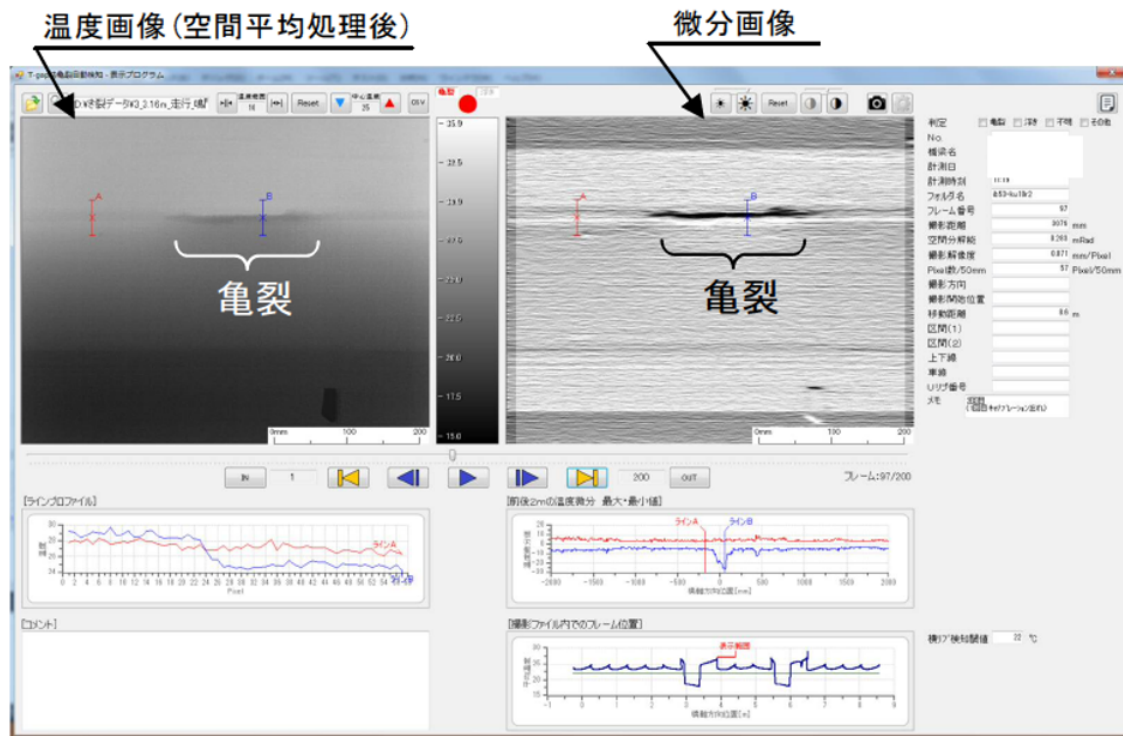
温度画像(空間平均処理後)

微分画像

T-pro亀裂自動検知 - 表示プログラム

D:¥亀裂データ¥3_3.16m_走行_1.bdf

温度範囲 16

Reset

中心温度 25

CSV

亀裂

Reset

35.9

33.5

31.9

27.6

23.9

22.5

20.0

17.5

15.0

A

B

亀裂

A

B

亀裂

0mm 100 200

0mm 100 200

判定 □亀裂 □浮き □不明 □その他

No.

橋梁名

計測日

計測時刻 11:19

フォルダ名

フレーム番号 97

撮影距離 3076 mm

空間分解能 0.283 mRad

撮影解像度 0.871 mm/Pixel

Pixel数/50mm 57 Pixel/50mm

撮影方向

撮影開始位置

移動距離 8.6 m

区間(1)

区間(2)

上下線

車線

Uリブ番号

メモ

IN 1

200 OUT

フレーム:97/200

[ラインプロファイル]

ラインA

ラインB

Pixel

[前後2mの温度微分 最大・最小値]

ラインA ラインB

橋軸方向位置[mm]

[コメント]

[撮影ファイル内でのフレーム位置]

表示範囲

橋軸方向位置[m]

検知閾値 22 ℃